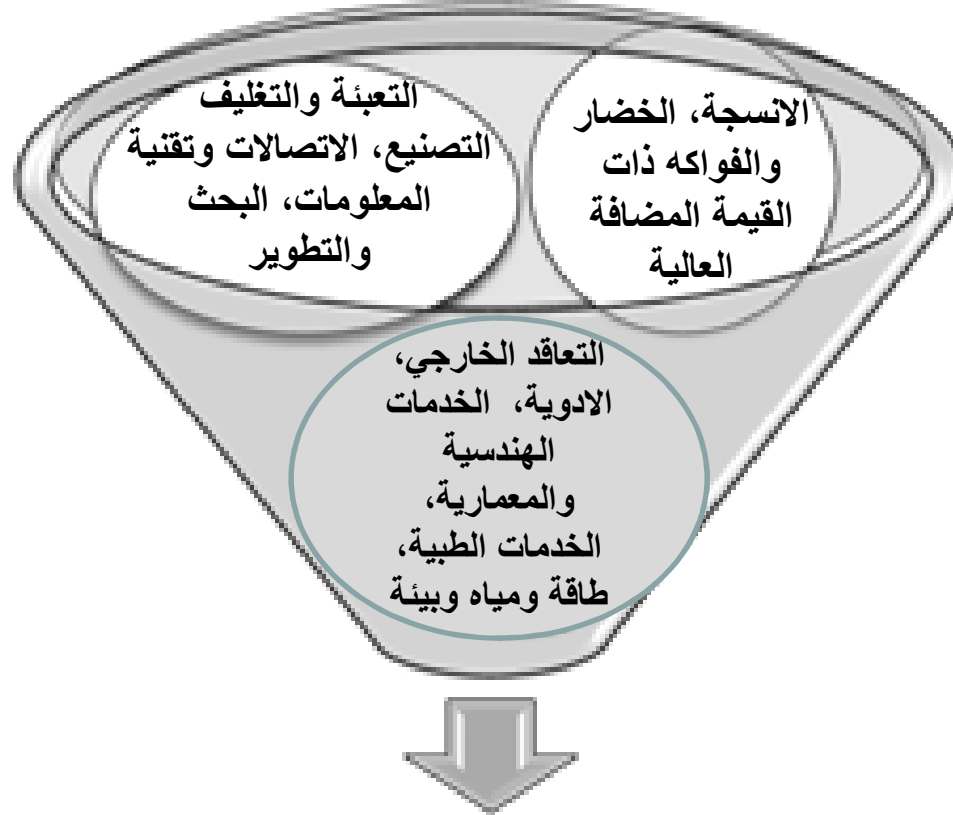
الانسجة، الخضار والفواكه ذات القيمة المضافة العالية

التعبئة والتغليف التصنيع، الاتصالات وتقنية المعلومات، البحث والتطوير

التعاقد الخارجي، الادوية، الخدمات الهندسية والمعمارية، الخدمات الطبية، طاقة ومياه وبيئة